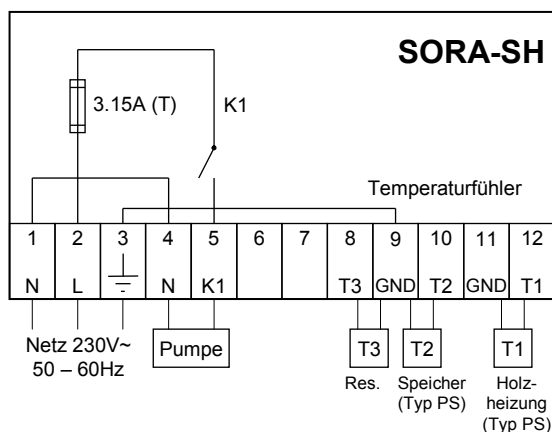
SORA-SH

3.15A (T)

K1

Temperaturfühler

| 1 | 2 | 3 | 4 | 5 | 6 | 7 | 8 | 9 | 10 | 11 | 12 |
|---|---|---|---|---|---|---|---|---|---|---|---|
| N | L | | N | K1 | | | T3 | GND | T2 | GND | T1 |

Netz 230V~ 50 – 60Hz

Pumpe

T3

Res.

T2

Speicher (Typ PS)

T1

Holzheizung (Typ PS)